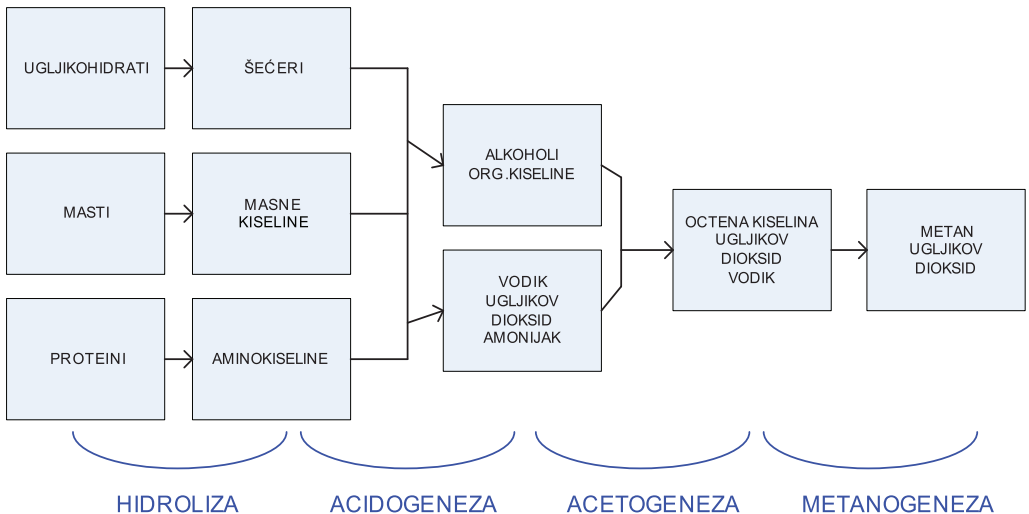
UGLJIKOHIDRATI

ŠEĆERI

MASTI

MASNE KISELINE

PROTEINI

AMINOKISELINE

ALKOHOLI ORG.KISELINE

VODIK UGLJIKOV DIOKSID AMONIJAK

OCTENA KISELINA UGLJIKOV DIOKSID VODIK

METAN UGLJIKOV DIOKSID

HIDROLIZA

ACIDOGENEZA

ACETOGENEZA

METANOGENEZA